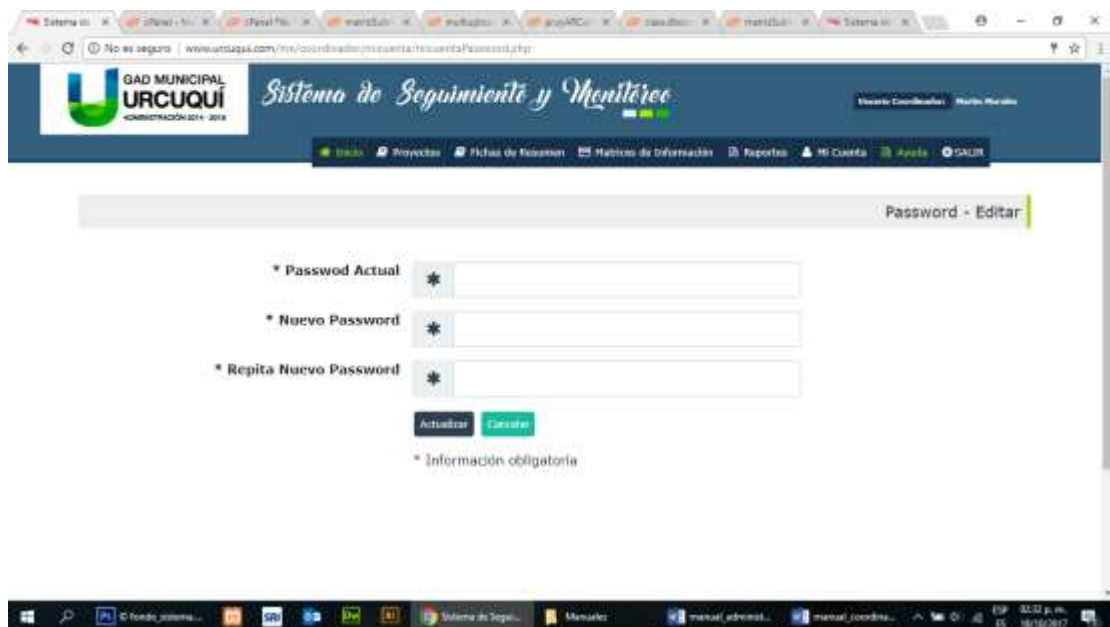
No es seguro | www.urcuqui.com/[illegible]

GAD MUNICIPAL
URCUQUÍ
ADMINISTRACIÓN 2014 - 2019

Sistema de Seguimiento y Monitoreo

Usuario Coordinador: Martin Morales

Inicio  Proyectos  Fichas de Resumen  Matrices de Información  Reportes  Mi Cuenta  Ayuda  SALIR

Password - Editar

* Passwod Actual

* Nuevo Password

* Repita Nuevo Password

Actualizar  Cancelar

* Información obligatoria

Sistema de Segui...  Manuales  manual_administ...  manual_coordina...  ESP ES  02:32 p.m. 18/10/2017